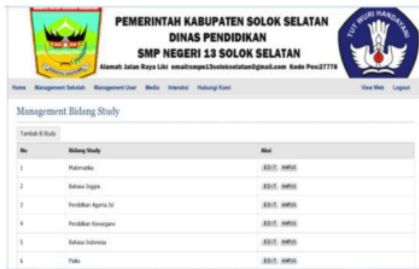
PEMERINTAH KABUPATEN SOLOK SELATAN
DINAS PENDIDIKAN
SMP NEGERI 13 SOLOK SELATAN
Alamat: Jalan Raya Liki email:smpn13solokselatan@gmail.com Kode Pos:27778

TUT WURI HANDAYANI

Home Management Sekolah Management User Media Interaksi Hubungi Kami View Web Logout

Management Bidang Study

Tambah B.Study

| No | Bidang Study | Aksi |
|---|---|---|
| 1 | Matematika | EDIT HAPUS |
| 2 | Bahasa Inggris | EDIT HAPUS |
| 3 | Pendidikan Agama Isl | EDIT HAPUS |
| 4 | Pendidikan Kewargane | EDIT HAPUS |
| 5 | Bahasa Indonesia | EDIT HAPUS |
| 6 | Fisika | EDIT HAPUS |